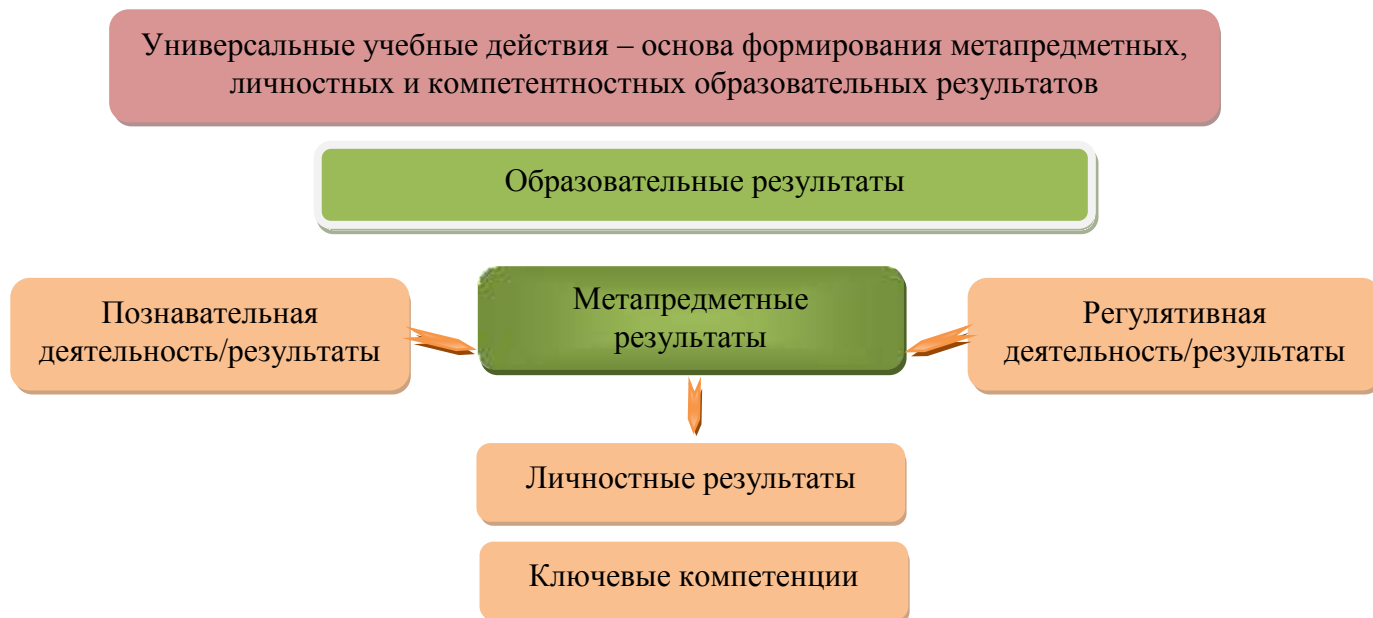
Универсальные учебные действия – основа формирования метапредметных, личностных и компетентностных образовательных результатов

Образовательные результаты

Познавательная деятельность/результаты

Метапредметные результаты

Регулятивная деятельность/результаты

Личностные результаты

Ключевые компетенции